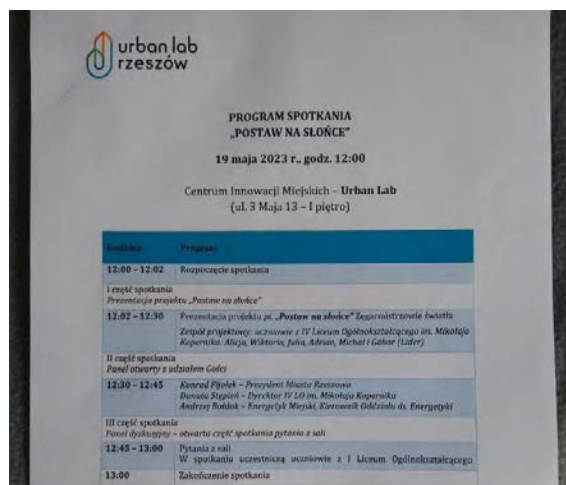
urban lab
rzeszów

PROGRAM SPOTKANIA
„POSTAW NA SŁOŃCE"

19 maja 2023 r., godz. 12:00

Centrum Innowacji Miejskich – Urban Lab
(ul. 3 Maja 13 – I piętro)

| Godzina | Program |
|---|---|
| 12:00 – 12:02 | Rozpoczęcie spotkania |
| I część spotkania<br>Prezentacja projektu „Postaw na słońce" | |
| 12:02 – 12:30 | Prezentacja projektu pt. „Postaw na słońce" Zegarmistrzowie świata<br>Zespół projektowy: uczniowie z IV Liceum Ogólnokształcącego im. Mikołaja Kopernika: Alicja, Wiktoria, Julia, Adrian, Michał i Gabor (Lider) |
| II część spotkania<br>Panel otwarty z udziałem Gości | |
| 12:30 – 12:45 | Konrad Fijołek – Prezydent Miasta Rzeszowa<br>Dorota Stępień – Dyrektor IV LO im. Mikołaja Kopernika<br>Andrzej Rożdek – Energetyk Miejski, Kierownik Oddziału ds. Energetyki |
| III część spotkania<br>Panel dyskusyjny – otwarta część spotkania pytania z sali | |
| 12:45 – 13:00 | Pytania z sali<br>W spotkaniu uczestniczą uczniowie z I Liceum Ogólnokształcącego |
| 13:00 | Zakończenie spotkania |